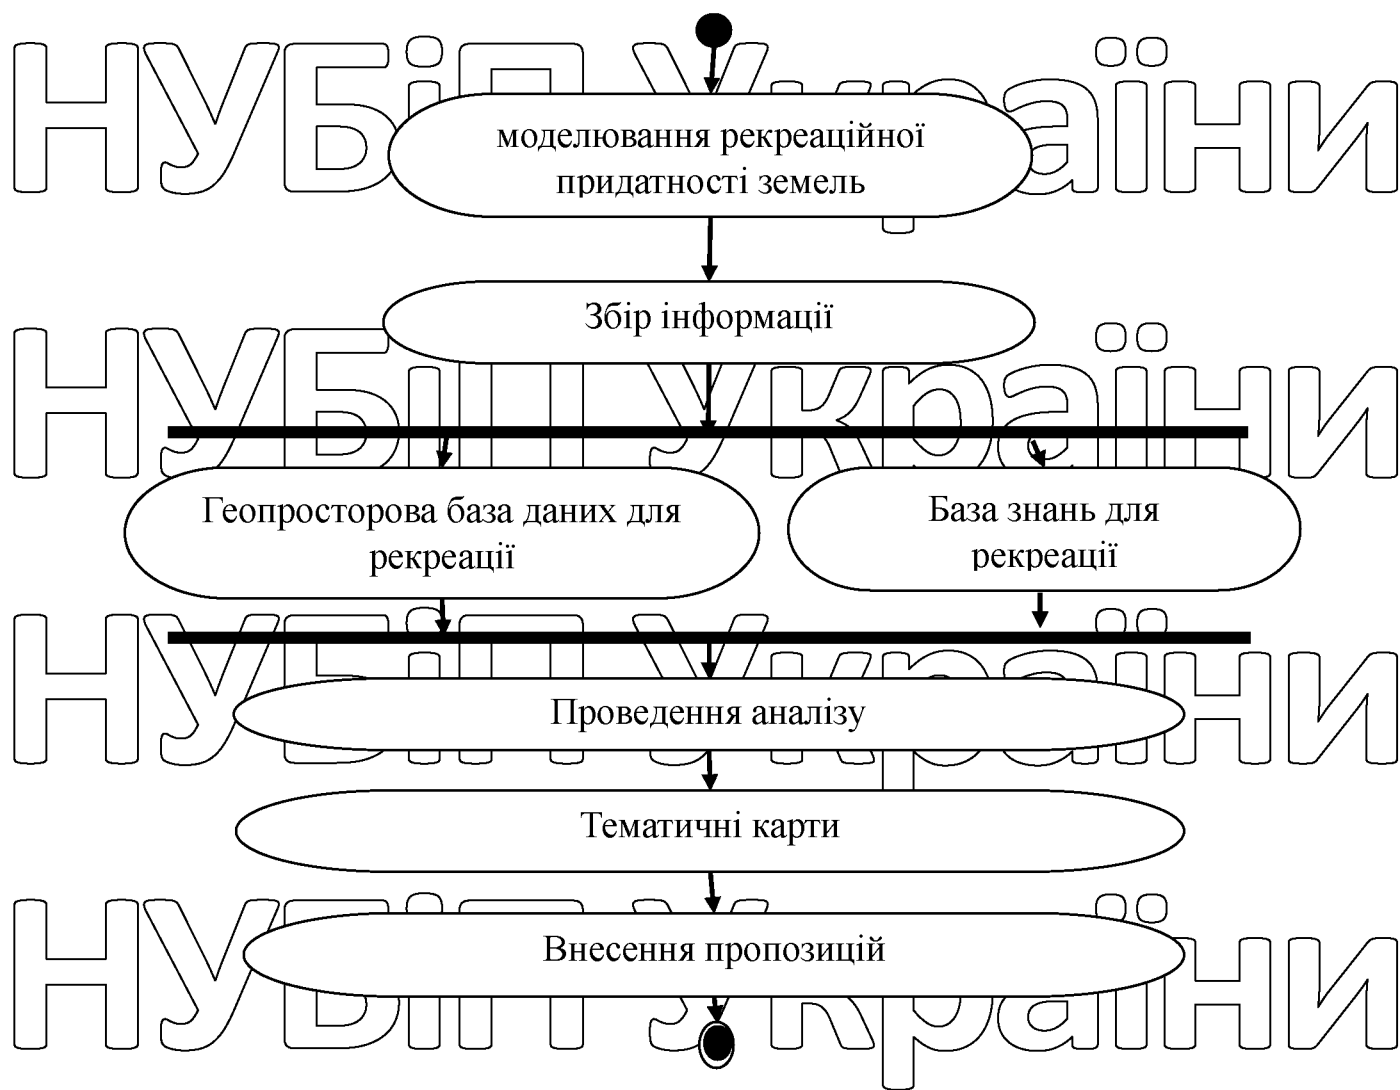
НУБіП України

моделювання рекреаційної придатності земель

Збір інформації

НУБіП України

Геопросторова база даних для рекреації

База знань для рекреації

НУБіП України

Проведення аналізу

Тематичні карти

НУБіП України

Внесення пропозицій